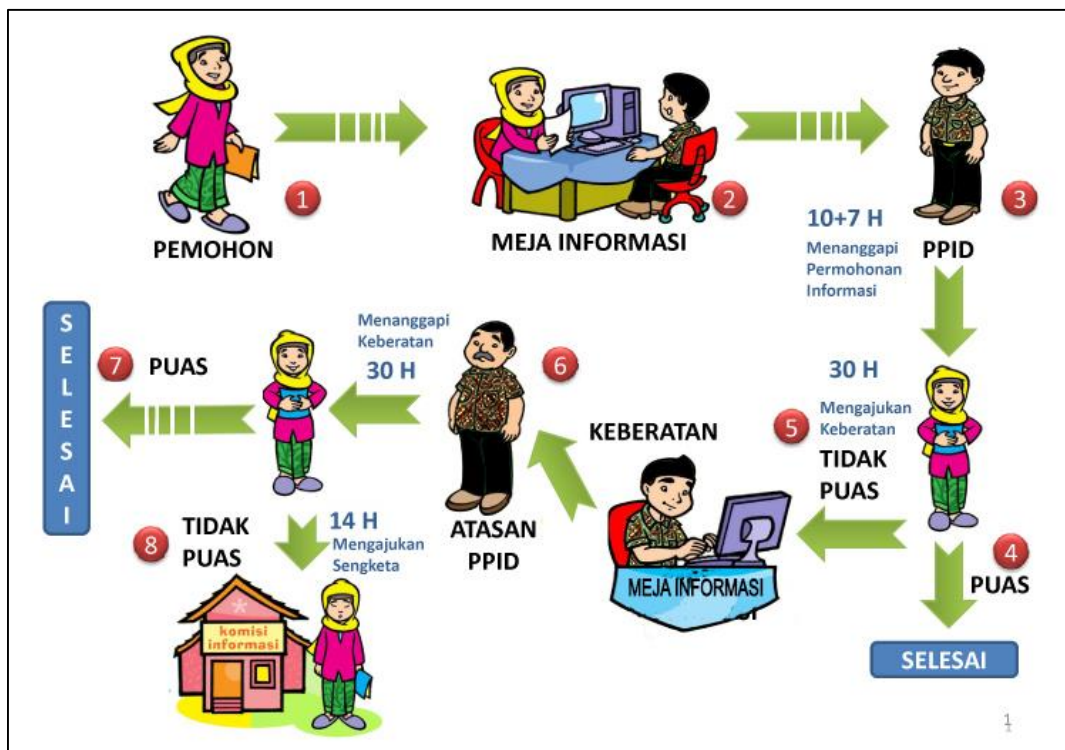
1
PEMOHON

2
MEJA INFORMASI

3
PPID

10+7 H
Menanggapi Permohonan Informasi

30 H
Mengajukan Keberatan
5
TIDAK PUAS

4
PUAS

SELESAI

MEJA INFORMASI

KEBERATAN

6
ATASAN PPID

Menanggapi Keberatan
30 H

7
PUAS

S
E
L
E
S
A
I

8
TIDAK PUAS

14 H
Mengajukan Sengketa

komisi informasi

1